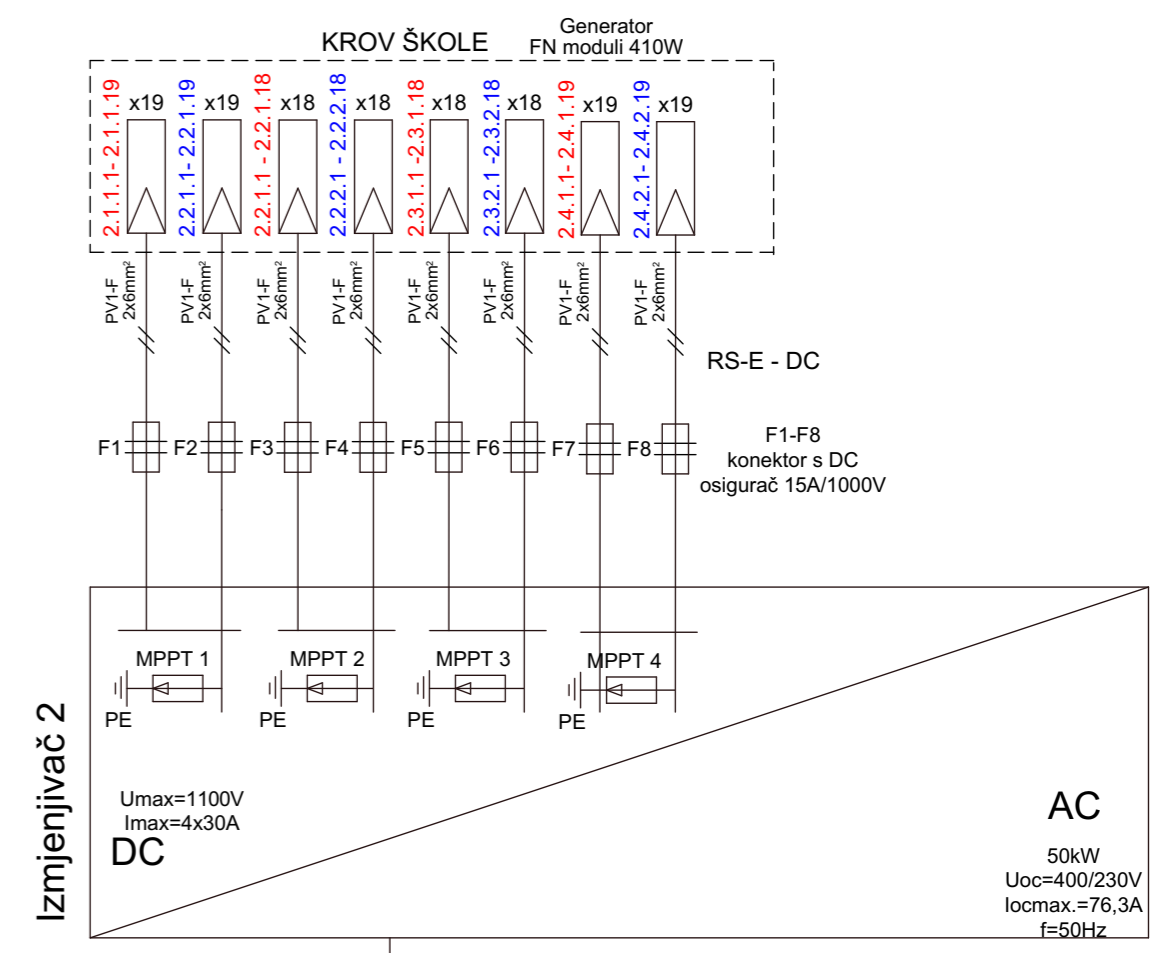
KROV ŠKOLE

Generator
FN moduli 410W

2.1.1.1- 2.1.1.19 x19
2.2.1.1- 2.2.1.19 x19
2.2.1.1 - 2.2.1.18 x18
2.2.2.1 - 2.2.2.18 x18
2.3.1.1 -2.3.1.18 x18
2.3.2.1 -2.3.2.18 x18
2.4.1.1- 2.4.1.19 x19
2.4.2.1- 2.4.2.19 x19

PV1-F 2x6mm²
PV1-F 2x6mm²
PV1-F 2x6mm²
PV1-F 2x6mm²
PV1-F 2x6mm²
PV1-F 2x6mm²
PV1-F 2x6mm²
PV1-F 2x6mm²

RS-E - DC

F1 F2 F3 F4 F5 F6 F7 F8

F1-F8
konektor s DC
osigurač 15A/1000V

MPPT 1
MPPT 2
MPPT 3
MPPT 4

PE PE PE PE

Izmjenjivač 2

Umax=1100V
Imax=4x30A

DC

AC

50kW
Uoc=400/230V
Iocmax.=76,3A
f=50Hz